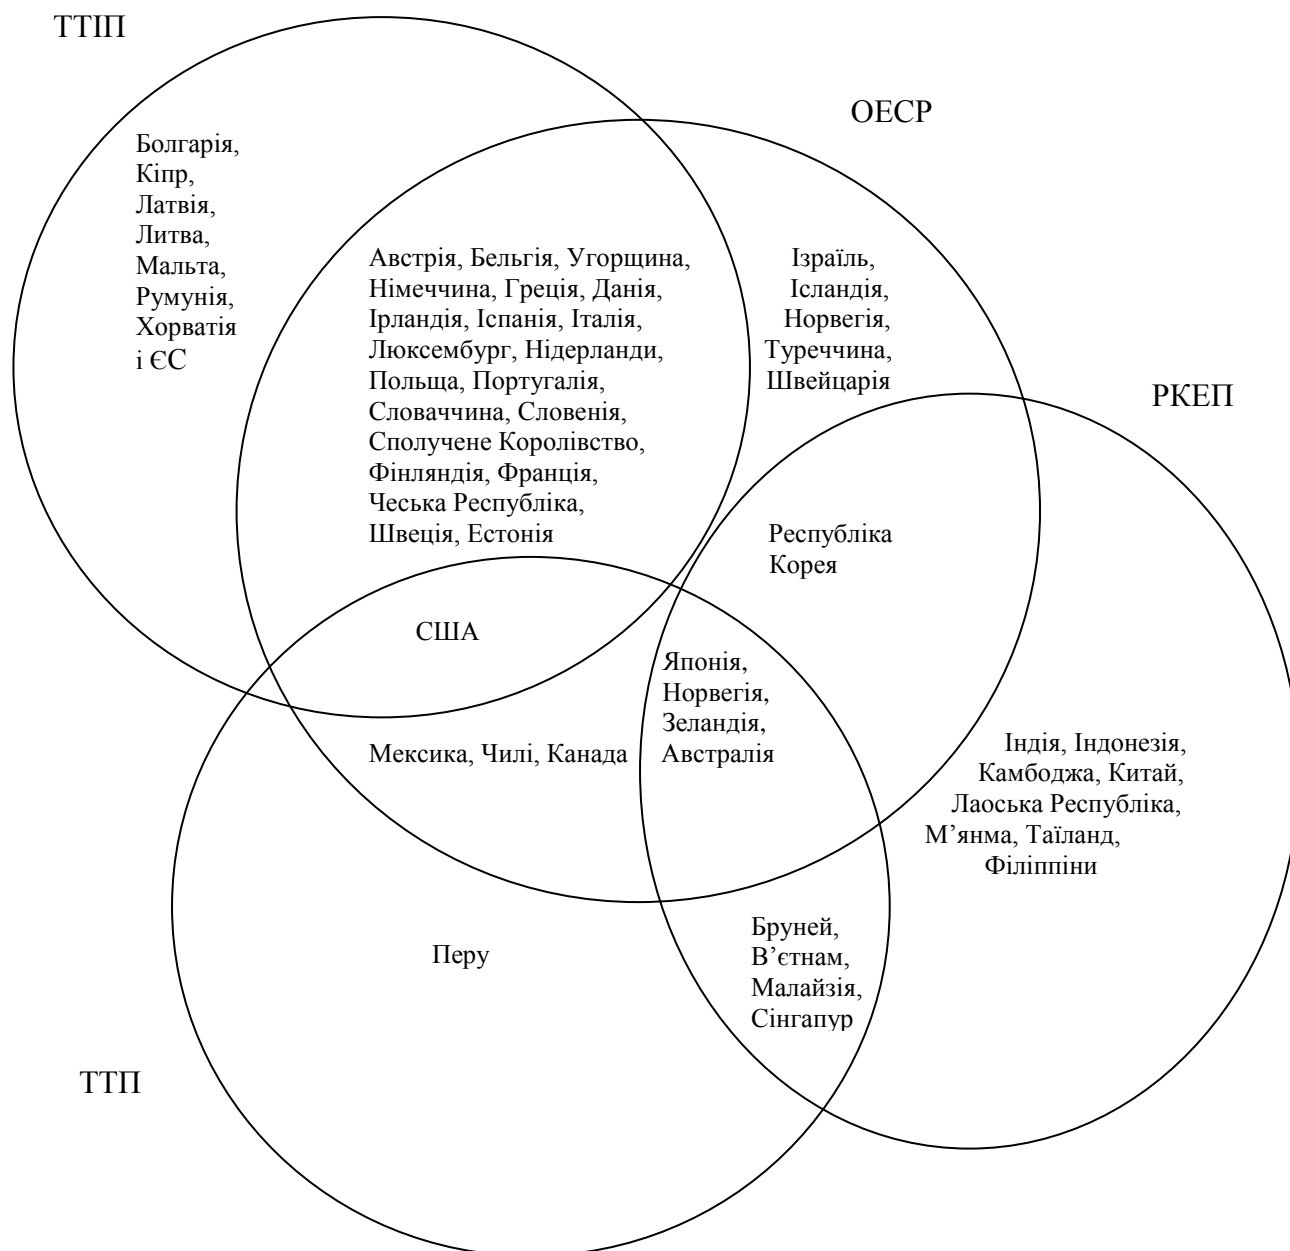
ТТІП

Болгарія, Кіпр, Латвія, Литва, Мальта, Румунія, Хорватія і ЄС

ОЕСР

Австрія, Бельгія, Угорщина, Німеччина, Греція, Данія, Ірландія, Іспанія, Італія, Люксембург, Нідерланди, Польща, Португалія, Словаччина, Словенія, Сполучене Королівство, Фінляндія, Франція, Чеська Республіка, Швеція, Естонія

Ізраїль, Ісландія, Норвегія, Туреччина, Швейцарія

РКЕП

Республіка Корея

США

Японія, Норвегія, Зеландія, Австралія

Мексика, Чилі, Канада

Індія, Індонезія, Камбоджа, Китай, Лаоська Республіка, М'янма, Таїланд, Філіппіни

Бруней, В'єтнам, Малайзія, Сінгапур

Перу

ТТП